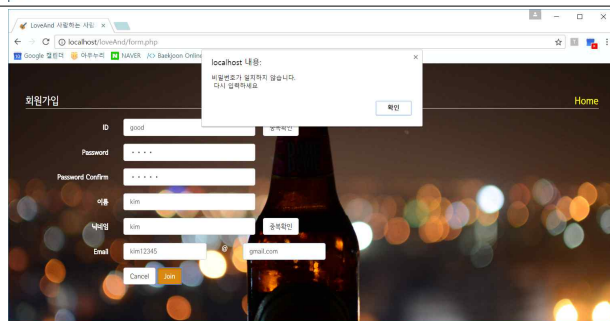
LoveAnd 사랑하는 사람 ×

localhost/loveAnd/form.php

Google 캘린더 아후누리 NAVER Baekjoon Online

localhost 내용:

비밀번호가 일치하지 않습니다.
다시 입력하세요

확인

회원가입

Home

ID good 중복확인

Password ····

Password Confirm ·····

이름 kim

닉네임 kim 중복확인

Email kim12345 @ gmail.com

Cancel Join